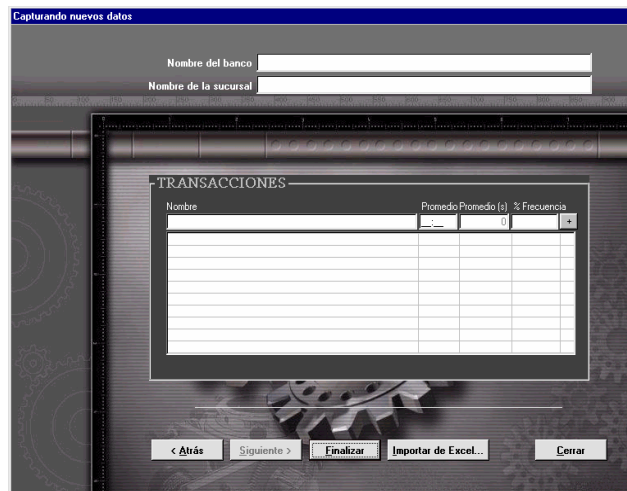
Capturando nuevos datos

Nombre del banco
Nombre de la sucursal

TRANSACCIONES

| Nombre | Promedio | Promedio (s) | % Frecuencia |
|---|---|---|---|
| | __:__ | 0 | |

+

< Atrás
Siguiente >
Finalizar
Importar de Excel...
Cerrar